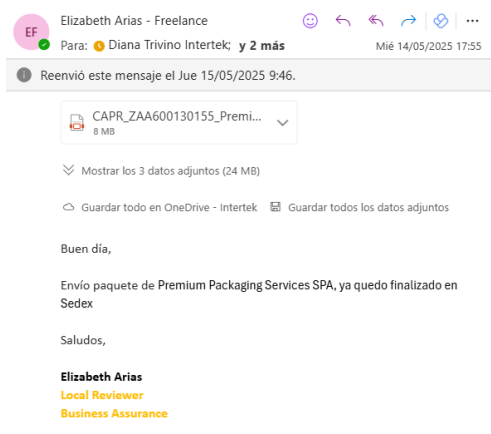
EF

Elizabeth Arias - Freelance

Para: Diana Trivino Intertek; y 2 más

Mié 14/05/2025 17:55

Reenvió este mensaje el Jue 15/05/2025 9:46.

CAPR_ZAA600130155_Premi...
8 MB

Mostrar los 3 datos adjuntos (24 MB)

Guardar todo en OneDrive - Intertek

Guardar todos los datos adjuntos

Buen día,

Envío paquete de Premium Packaging Services SPA, ya quedo finalizado en Sedex

Saludos,

Elizabeth Arias
Local Reviewer
Business Assurance